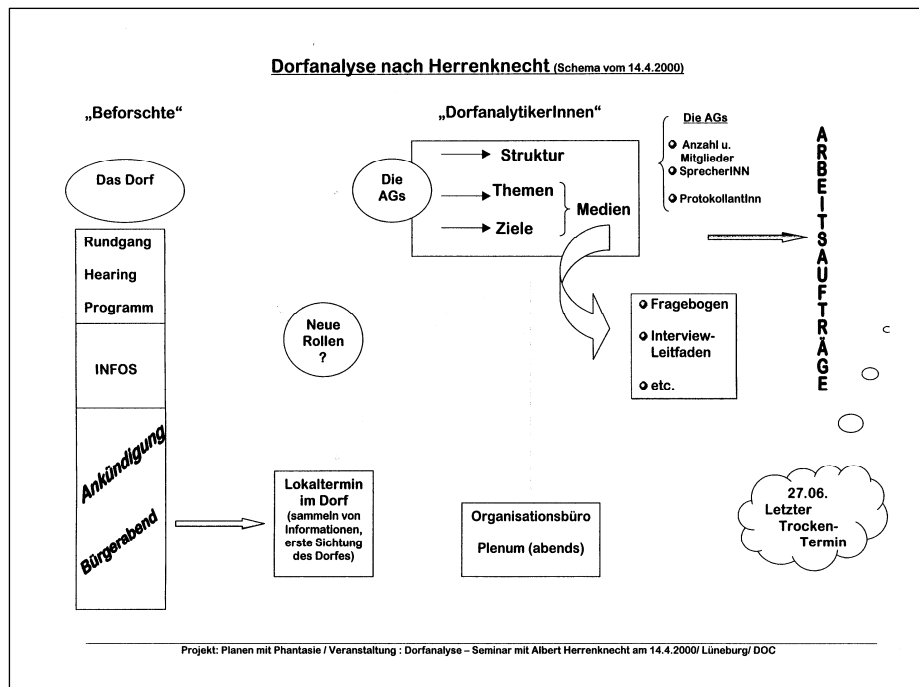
Dorfanalyse nach Herrenknecht (Schema vom 14.4.2000)

„Beforschte“

Das Dorf

Rundgang

Hearing

Programm

INFOS

Ankündigung

Bürgerabend

Neue Rollen ?

Lokaltermin im Dorf (sammeln von Informationen, erste Sichtung des Dorfes)

„DorfanalytikerInnen“

Die AGs

Struktur

Themen

Ziele

Medien

Die AGs

Anzahl u. Mitglieder

SprecherINN

ProtokollantInn

ARBEITSAUFTRÄGE

Fragebogen

Interview-Leitfaden

etc.

Organisationsbüro

Plenum (abends)

27.06. Letzter Trocken-Termin

Projekt: Planen mit Phantasie / Veranstaltung : Dorfanalyse – Seminar mit Albert Herrenknecht am 14.4.2000/ Lüneburg/ DOC